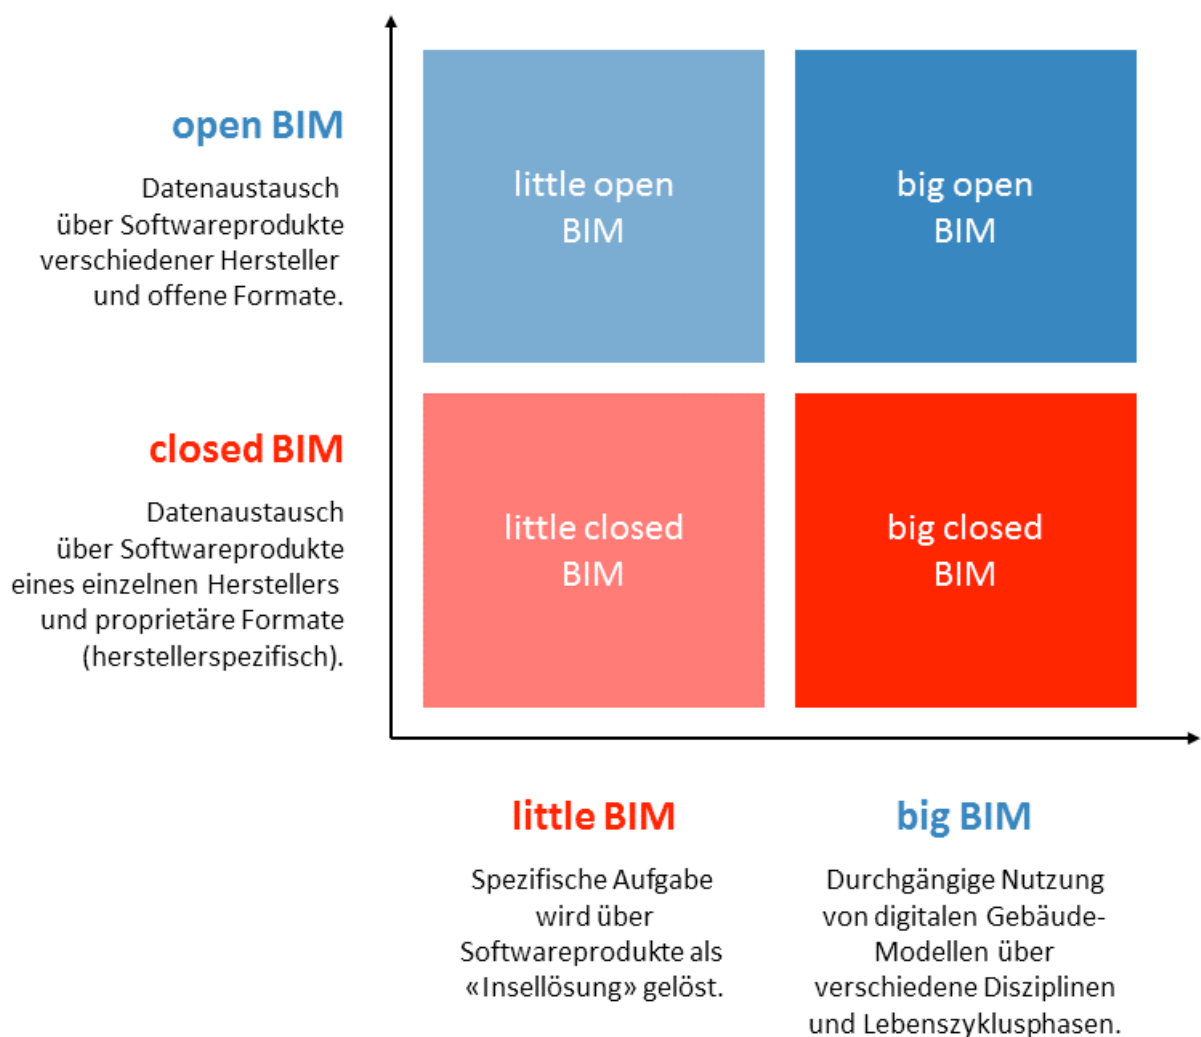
open BIM

Datenaustausch über Softwareprodukte verschiedener Hersteller und offene Formate.

little open BIM

big open BIM

closed BIM

Datenaustausch über Softwareprodukte eines einzelnen Herstellers und proprietäre Formate (herstellerspezifisch).

little closed BIM

big closed BIM

little BIM

Spezifische Aufgabe wird über Softwareprodukte als «Insellösung» gelöst.

big BIM

Durchgängige Nutzung von digitalen Gebäude-Modellen über verschiedene Disziplinen und Lebenszyklusphasen.